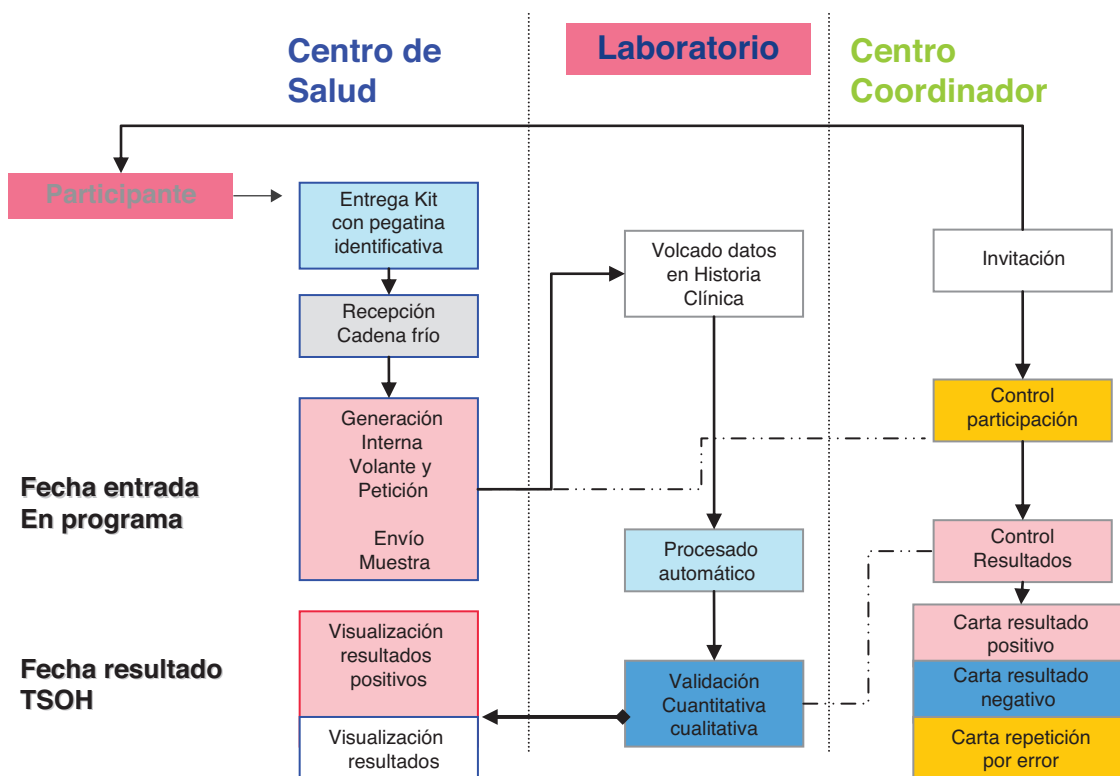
Centro de Salud

Laboratorio

Centro Coordinador

Participante

Entrega Kit con pegatina identificativa

Recepción Cadena frío

Generación Interna Volante y Petición

Envío Muestra

Volcado datos en Historia Clínica

Invitación

Control participación

Fecha entrada En programa

Procesado automático

Control Resultados

Carta resultado positivo

Carta resultado negativo

Carta repetición por error

Fecha resultado TSOH

Visualización resultados positivos

Visualización resultados

Validación Cuantitativa cualitativa